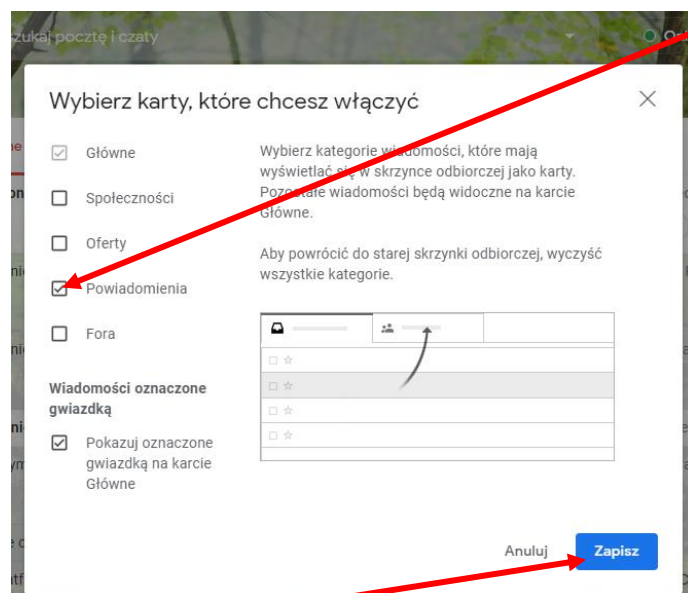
zukaj pocztę i czaty

Wybierz karty, które chcesz włączyć

Główne

Społeczności

Oferty

Powiadomienia

Fora

Wiadomości oznaczone gwiazdką

Pokazuj oznaczone gwiazdką na karcie Główne

Wybierz kategorie wiadomości, które mają wyświetlać się w skrzynce odbiorczej jako karty. Pozostałe wiadomości będą widoczne na karcie Główne.

Aby powrócić do starej skrzynki odbiorczej, wyczyść wszystkie kategorie.

Anuluj

Zapisz